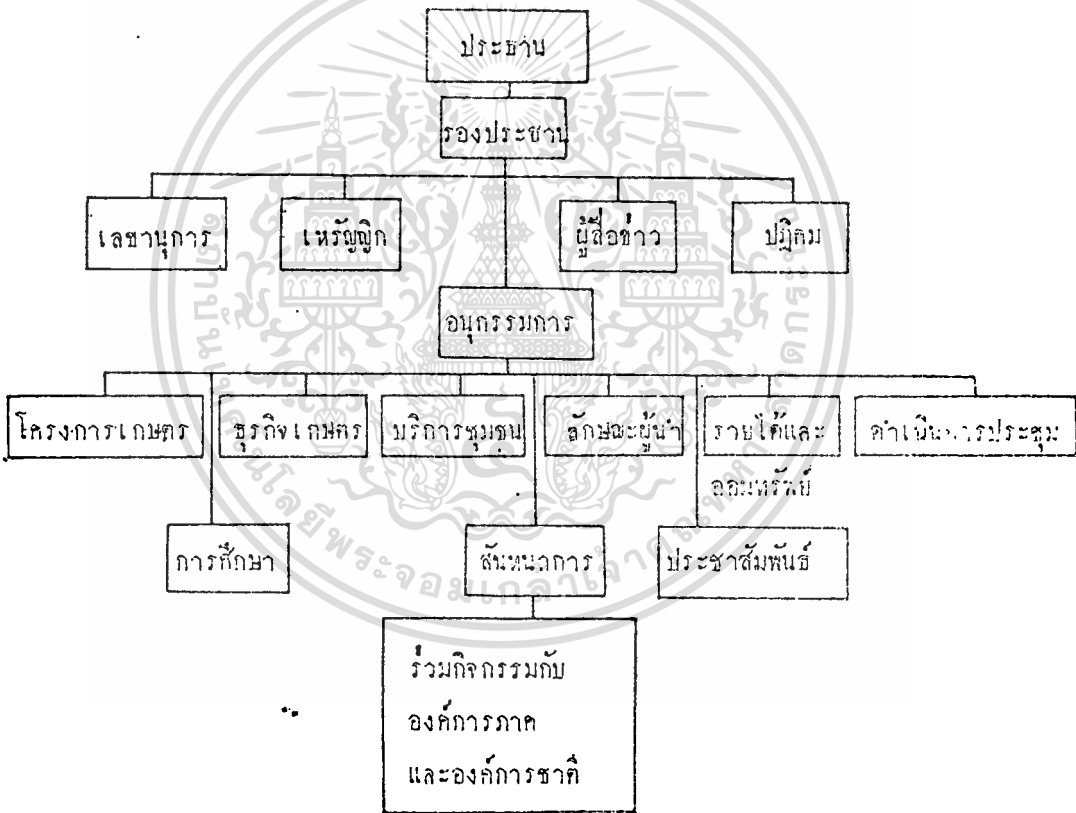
ประธาน

รองประธาน

เลขานุการ

เหรัญญิก

ผู้สื่อข่าว

ปฏิคม

อนุกรรมการ

โครงการเกษตร

ธุรกิจเกษตร

บริการชุมชน

ลักษณะผู้นำ

รายได้และสังหาริมทรัพย์

ดำเนินการประชุม

การศึกษา

สันทนาการ

ประชาสัมพันธ์

ร่วมกิจกรรมกับองค์การภาคและองค์การชาติ